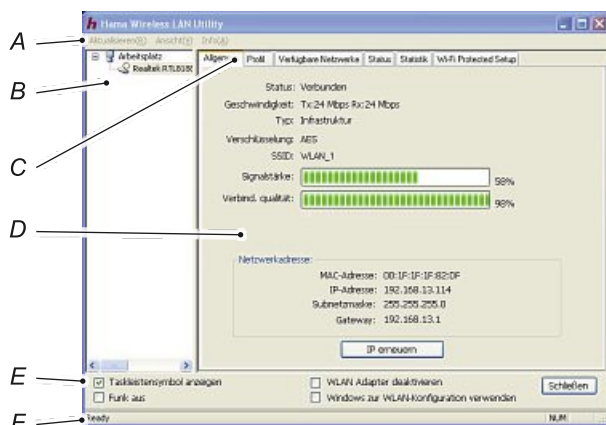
Hama Wireless LAN Utility

A
Aktualisieren(R) Ansicht(V) Info(A)

B
Arbeitsplatz
Realtek RTL8187

C
Allgemein | Profil | Verfügbare Netzwerke | Status | Statistik | Wi-Fi Protected Setup

Status: Verbunden
Geschwindigkeit: Tx:24 Mbps Rx:24 Mbps
Typ: Infrastruktur
Verschlüsselung: AES
SSID: WLAN_1
Signalstärke: 58%
Verbind. qualität: 98%

D

Netzwerkadresse:
MAC-Adresse: 00:1F:1F:1F:82:DF
IP-Adresse: 192.168.13.114
Subnetzmaske: 255.255.255.0
Gateway: 192.168.13.1

IP erneuern

E
Taskleistensymbol anzeigen
Funk aus
WLAN Adapter deaktivieren
Windows zur WLAN-Konfiguration verwenden
Schließen

F
Ready
NUM